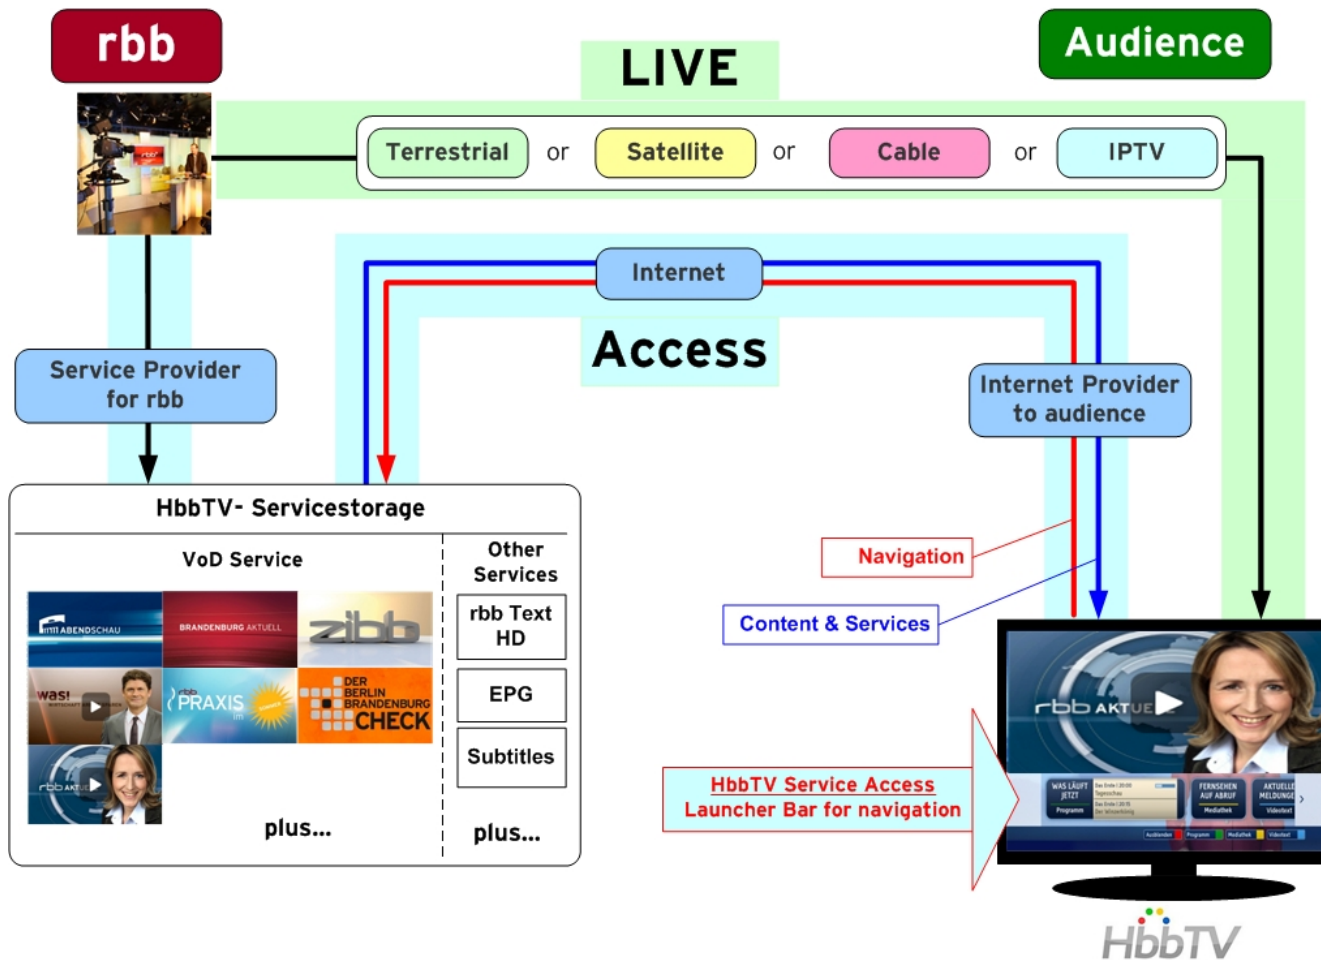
rbb

LIVE

Audience

Terrestrial or Satellite or Cable or IPTV

Internet

Access

Service Provider for rbb

Internet Provider to audience

HbbTV- Servicestorage

VoD Service

ABENDSCHAU

BRANDENBURG AKTUELL

zibb

was!

PRAXIS

DER BERLIN BRANDENBURG CHECK

rbb AKTUELL

plus...

Other Services

rbb Text HD

EPG

Subtitles

plus...

Navigation

Content & Services

rbb AKTUE

WAS LÄUFT JETZT

FERNSEHEN AUF ABRUF

AKTUELLE MELDUNGEN

HbbTV Service Access Launcher Bar for navigation

HbbTV